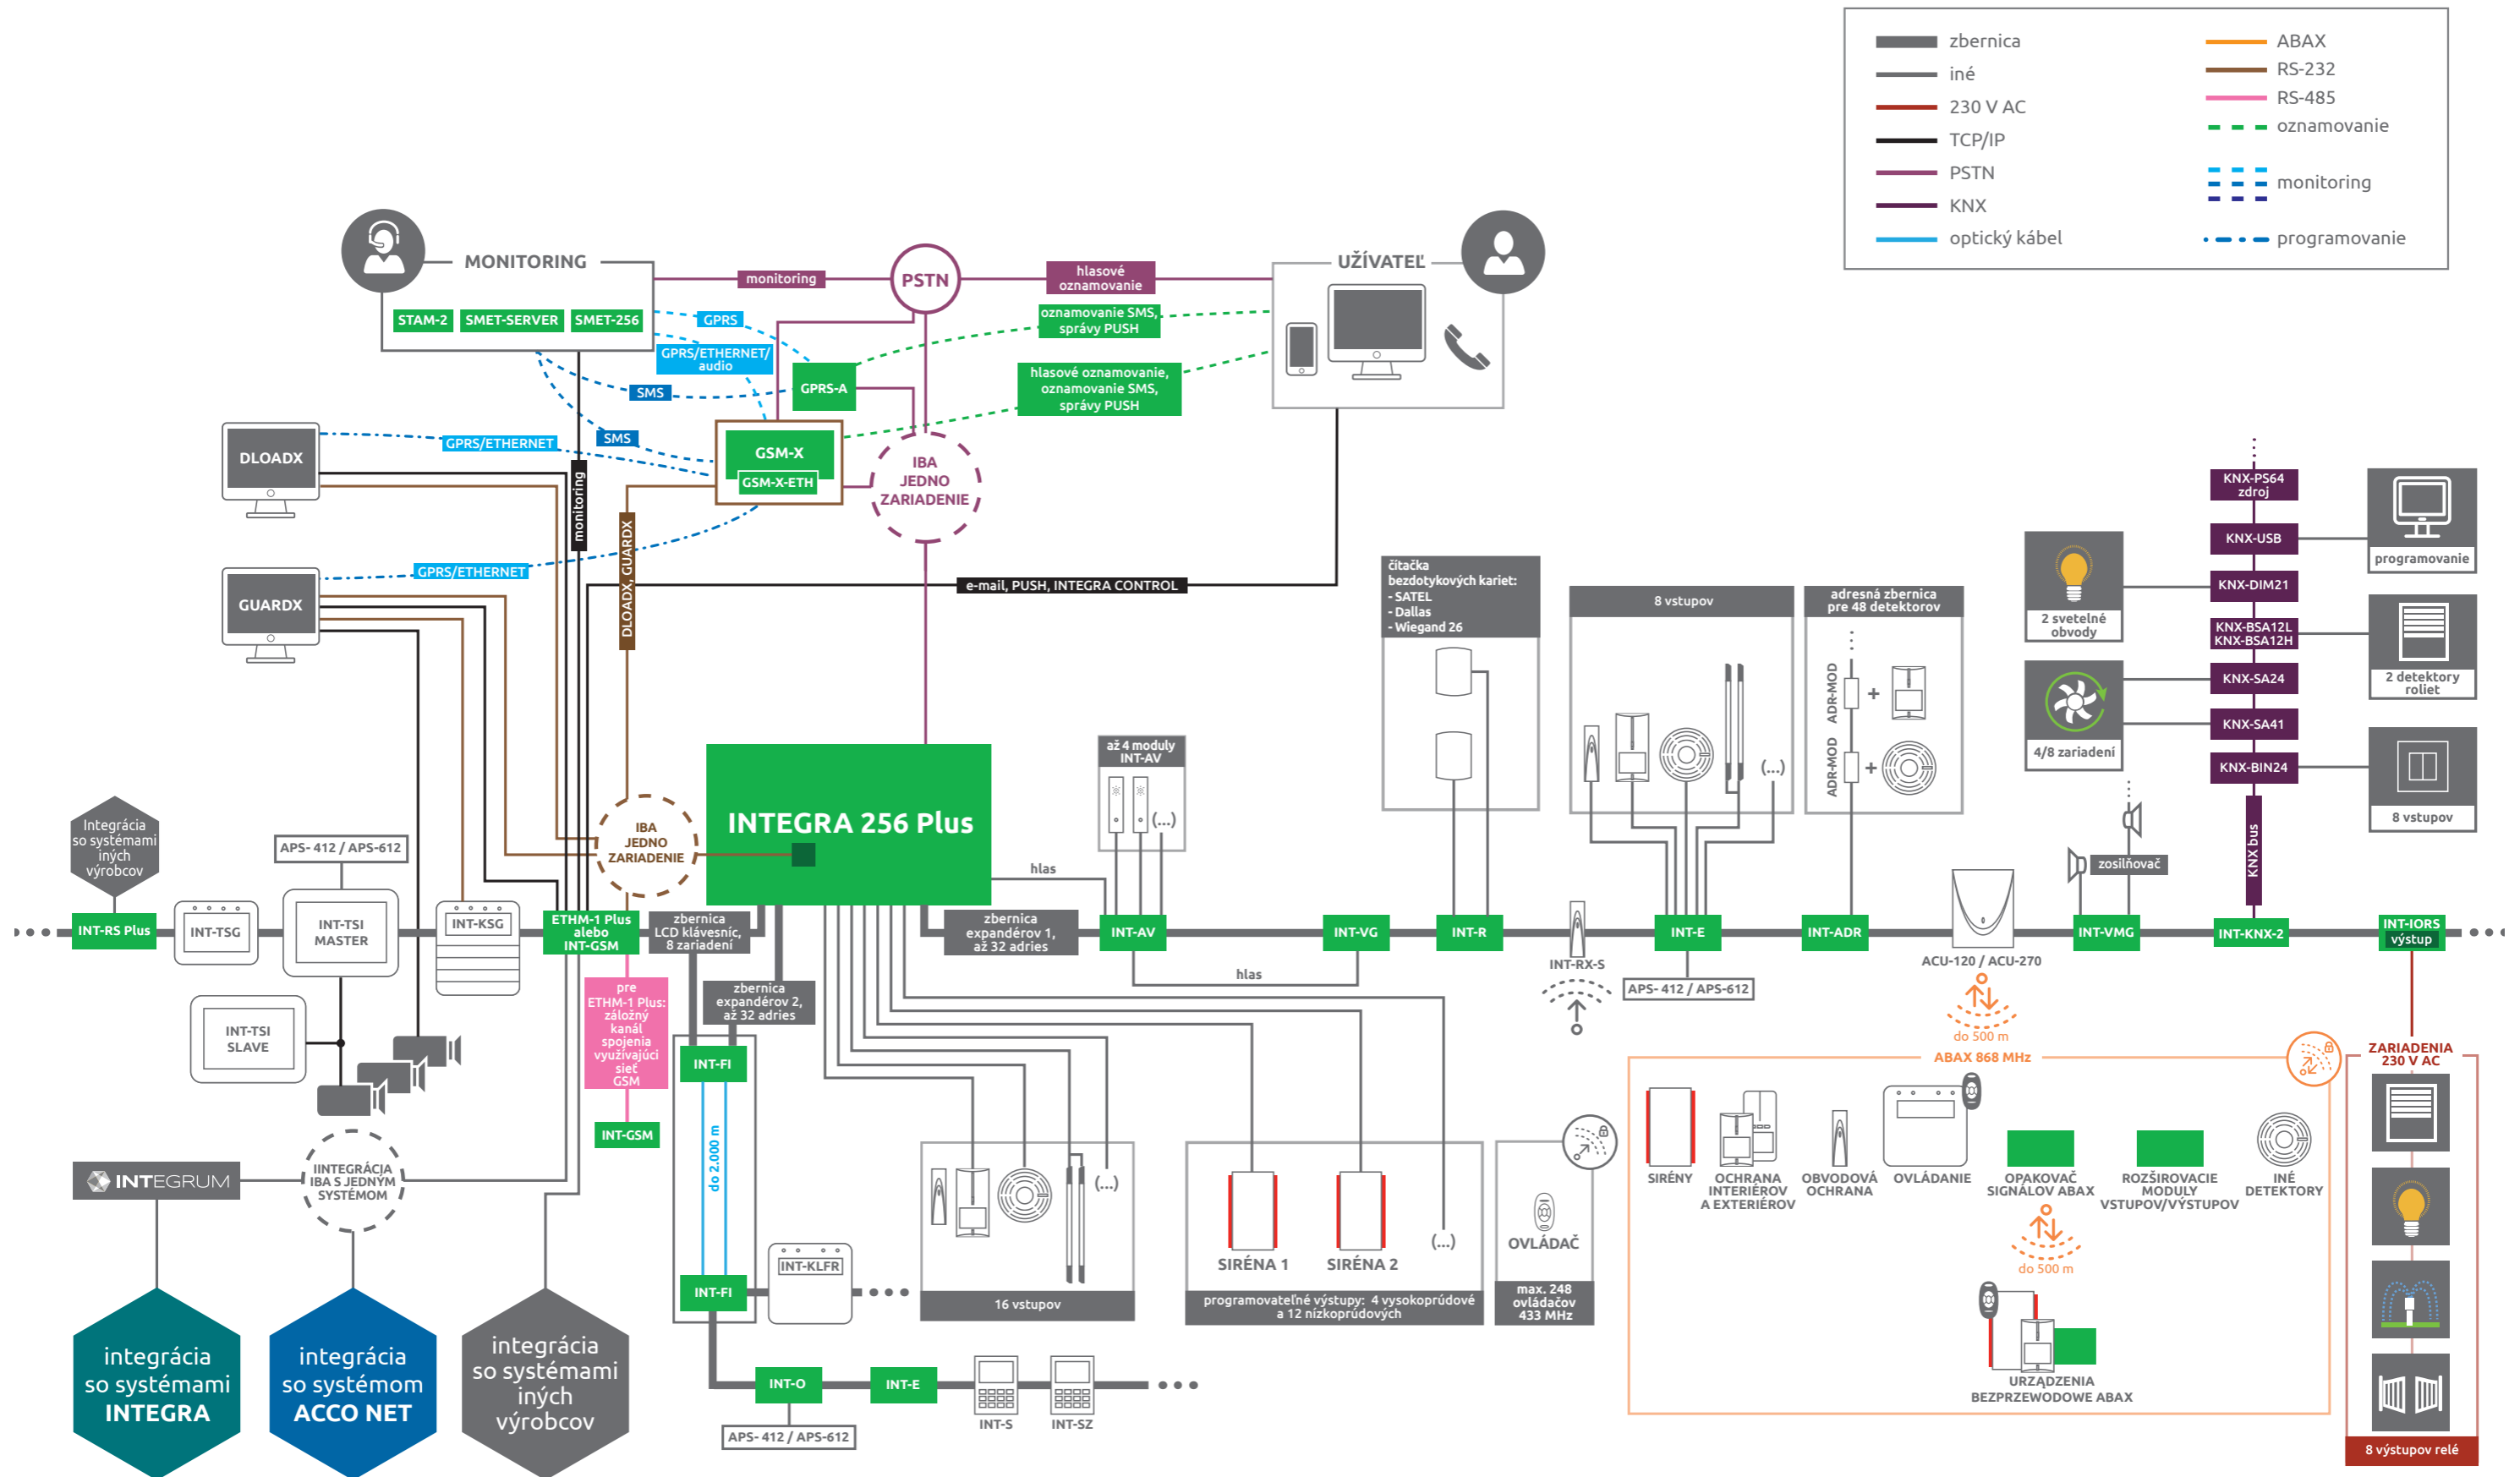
zbernica
iné
230 V AC
TCP/IP
PSTN
KNX
optický kábel
ABAX
RS-232
RS-485
oznamovanie
monitoring
programovanie

MONITORING
STAM-2 SMET-SERVER SMET-256
monitoring
PSTN
hlasové oznamovanie
UŽÍVATEĽ
GPRS
GPRS/ETHERNET/ audio
SMS
GPRS-A
oznamovanie SMS, správy PUSH
hlasové oznamovanie, oznamovanie SMS, správy PUSH
DLOADX
GPRS/ETHERNET
SMS
GSM-X
GSM-X-ETH
IBA JEDNO ZARIADENIE
monitoring
DLOADX, GUARDX
GUARDX
GPRS/ETHERNET
e-mail, PUSH, INTEGRA CONTROL

INTEGRA 256 Plus
IBA JEDNO ZARIADENIE
hlas

Integrácia so systémami iných výrobcov
INT-RS Plus
INT-TSG
APS- 412 / APS-612
INT-TSI MASTER
INT-KSG
ETHM-1 Plus alebo INT-GSM
zbernica LCD klávesníc, 8 zariadení
zbernica expandérov 1, až 32 adries
INT-AV
INT-VG
INT-R
INT-RX-S
INT-E
INT-ADR
ACU-120 / ACU-270
INT-VMG
INT-KNX-2
INT-IORS výstup
INT-TSI SLAVE
pre ETHM-1 Plus: záložný kanál spojenia využívajúci sieť GSM
INT-GSM
zbernica expandérov 2, až 32 adries
INT-FI
do 2.000 m
INT-FI
INT-KLFR
INTEGRUM
INTEGRÁCIA IBA S JEDNÝM SYSTÉMOM
až 4 moduly INT-AV
(...)
hlas
APS- 412 / APS-612
čítačka bezdotykových kariet:
- SATEL
- Dallas
- Wiegand 26
8 vstupov
(...)
adresná zbernica pre 48 detektorov
ADR-MOD
ADR-MOD
KNX-PS64 zdroj
KNX-USB
KNX-DIM21
KNX-BSA12L KNX-BSA12H
KNX-SA24
KNX-SA41
KNX-BIN24
KNX bus
programovanie
2 svetelné obvody
2 detektory roliet
4/8 zariadení
8 vstupov
zosilňovač
do 500 m
ABAX 868 MHz
ZARIADENIA 230 V AC
(...)
16 vstupov
SIRÉNA 1
SIRÉNA 2
(...)
programovateľné výstupy: 4 vysokoprúdové a 12 nízkoprúdových
OVLÁDAČ
max. 248 ovládačov 433 MHz
SIRÉNY
OCHRANA INTERIÉROV A EXTERIÉROV
OBVODOVÁ OCHRANA
OVLÁDANIE
OPAKOVAČ SIGNÁLOV ABAX
ROZŠIROVACIE MODULY VSTUPOV/VÝSTUPOV
INÉ DETEKTORY
do 500 m
URZĄDZENIA BEZPRZEWODOWE ABAX
8 výstupov relé
INT-O
INT-E
INT-S
INT-SZ
APS- 412 / APS-612
integrácia so systémami INTEGRA
integrácia so systémom ACCO NET
integrácia so systémami iných výrobcov